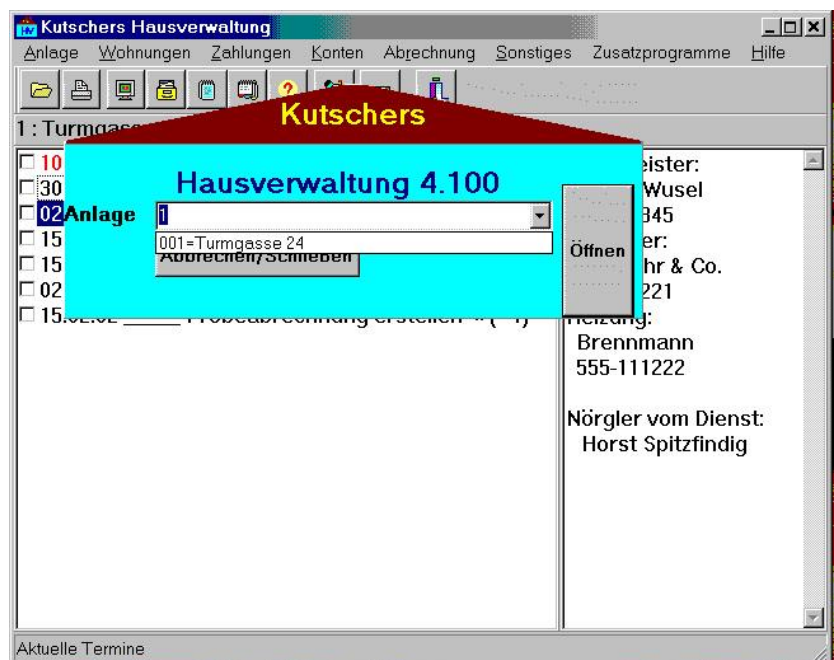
Kutschers Hausverwaltung

Anlage Wohnungen Zahlungen Konten Abrechnung Sonstiges Zusatzprogramme Hilfe

1 : Turmgass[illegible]

Kutschers

Hausverwaltung 4.100

Anlage 1

001=Turmgasse 24

Abbrechen/Schließen

Öffnen

10
30
02
15
15
02
15.02.02 _____ Probeabrechnung erstellen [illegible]

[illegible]eister:
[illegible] Wusel
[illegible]345
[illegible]er:
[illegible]hr & Co.
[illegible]221
Heizung:
Brennmann
555-111222

Nörgler vom Dienst:
Horst Spitzfindig

Aktuelle Termine